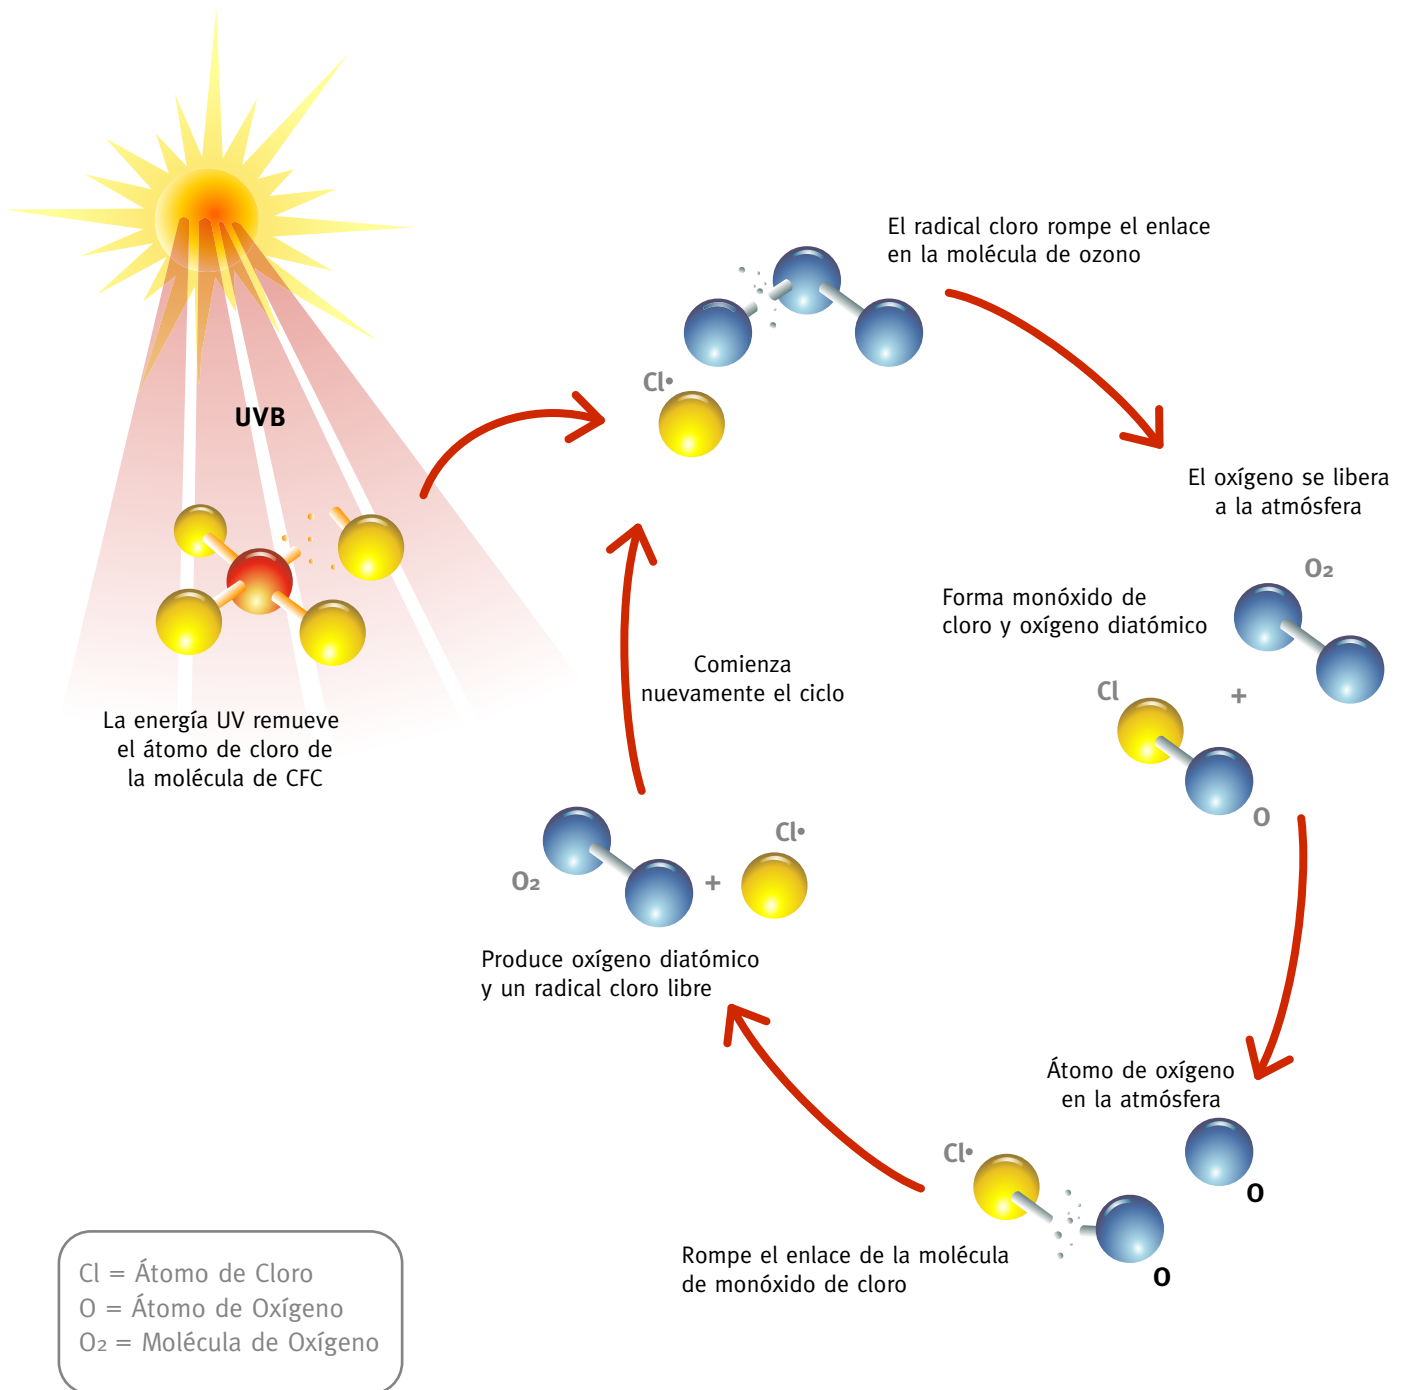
UVB

La energía UV remueve el átomo de cloro de la molécula de CFC

Cl•

El radical cloro rompe el enlace en la molécula de ozono

El oxígeno se libera a la atmósfera

Forma monóxido de cloro y oxígeno diatómico

$O_2$

Cl

+

O

Comienza nuevamente el ciclo

$O_2$

+

Cl•

Produce oxígeno diatómico y un radical cloro libre

Átomo de oxígeno en la atmósfera

Cl•

O

O

Rompe el enlace de la molécula de monóxido de cloro

Cl = Átomo de Cloro
O = Átomo de Oxígeno
$O_2$ = Molécula de Oxígeno